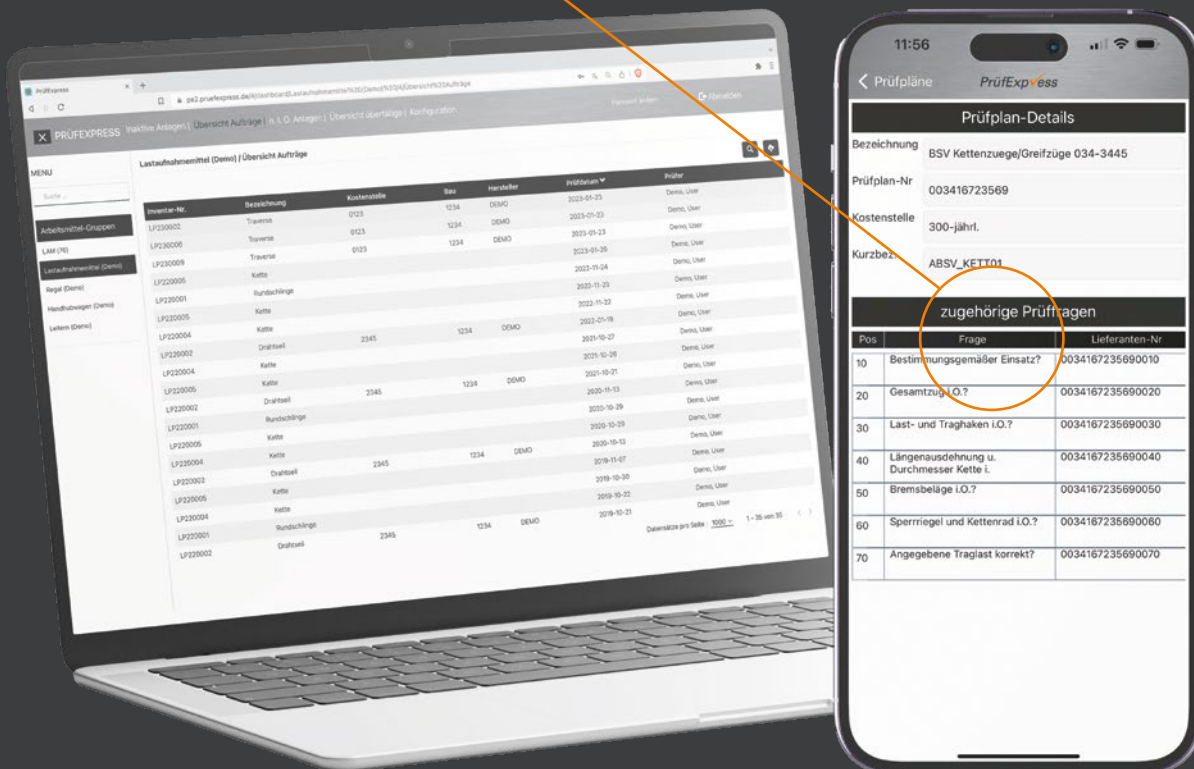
PrüfExpress
pe2.pruefexpress.de/#/dashboard/Lastaufnahmemittel%20(Demo)%20|%20Übersicht%20Aufträge
Passwort ändern
Abmelden
PRÜFEXPRESS Inaktive Anlagen | Übersicht Aufträge | n. i. O. Anlagen | Übersicht überfällige | Konfiguration

MENU
Suche...
Arbeitsmittel-Gruppen
LAM (P6)
Lastaufnahmemittel (Demo)
Regal (Demo)
Handhubwagen (Demo)
Leitern (Demo)

Lastaufnahmemittel (Demo) | Übersicht Aufträge

| Inventar-Nr. | Bezeichnung | Kostenstelle | Bau | Hersteller | Prüfdatum | Prüfer |
|---|---|---|---|---|---|---|
| LP230002 | Traverse | 0123 | 1234 | DEMO | 2023-01-23 | Demo, User |
| LP230006 | Traverse | 0123 | 1234 | DEMO | 2023-01-23 | Demo, User |
| LP230009 | Traverse | 0123 | 1234 | DEMO | 2023-01-23 | Demo, User |
| LP220005 | Kette | | | | 2023-01-20 | Demo, User |
| LP220001 | Rundschlinge | | | | 2022-11-24 | Demo, User |
| LP220005 | Kette | | | | 2022-11-23 | Demo, User |
| LP220004 | Kette | | | | 2022-11-22 | Demo, User |
| LP220002 | Drahtseil | 2345 | 1234 | DEMO | 2022-01-19 | Demo, User |
| LP220004 | Kette | | | | 2021-10-27 | Demo, User |
| LP220005 | Kette | | | | 2021-10-26 | Demo, User |
| LP220002 | Drahtseil | 2345 | 1234 | DEMO | 2021-10-21 | Demo, User |
| LP220001 | Rundschlinge | | | | 2020-11-13 | Demo, User |
| LP220005 | Kette | | | | 2020-10-29 | Demo, User |
| LP235004 | Kette | | | | 2020-10-29 | Demo, User |
| LP220002 | Drahtseil | 2345 | 1234 | DEMO | 2020-10-13 | Demo, User |
| LP220005 | Kette | | | | 2019-11-07 | Demo, User |
| LP220004 | Kette | | | | 2019-10-30 | Demo, User |
| LP220001 | Rundschlinge | | | | 2019-10-22 | Demo, User |
| LP220002 | Drahtseil | 2345 | 1234 | DEMO | 2019-10-21 | Demo, User |

Datensätze pro Seite: 1000 1 - 35 von 35

11:56
Prüfpläne PrüfExpress
Prüfplan-Details
Bezeichnung BSV Kettenzuege/Greifzüge 034-3445
Prüfplan-Nr 003416723569
Kostenstelle 300-jährl.
Kurzbez. ABSV_KETT01
zugehörige Prüffragen

| Pos | Frage | Lieferanten-Nr |
|---|---|---|
| 10 | Bestimmungsgemäßer Einsatz? | 0034167235690010 |
| 20 | Gesamtzug i.O.? | 0034167235690020 |
| 30 | Last- und Traghaken i.O.? | 0034167235690030 |
| 40 | Längenausdehnung u. Durchmesser Kette i. | 0034167235690040 |
| 50 | Bremsbeläge i.O.? | 0034167235690050 |
| 60 | Sperrriegel und Kettenrad i.O.? | 0034167235690060 |
| 70 | Angegebene Traglast korrekt? | 0034167235690070 |